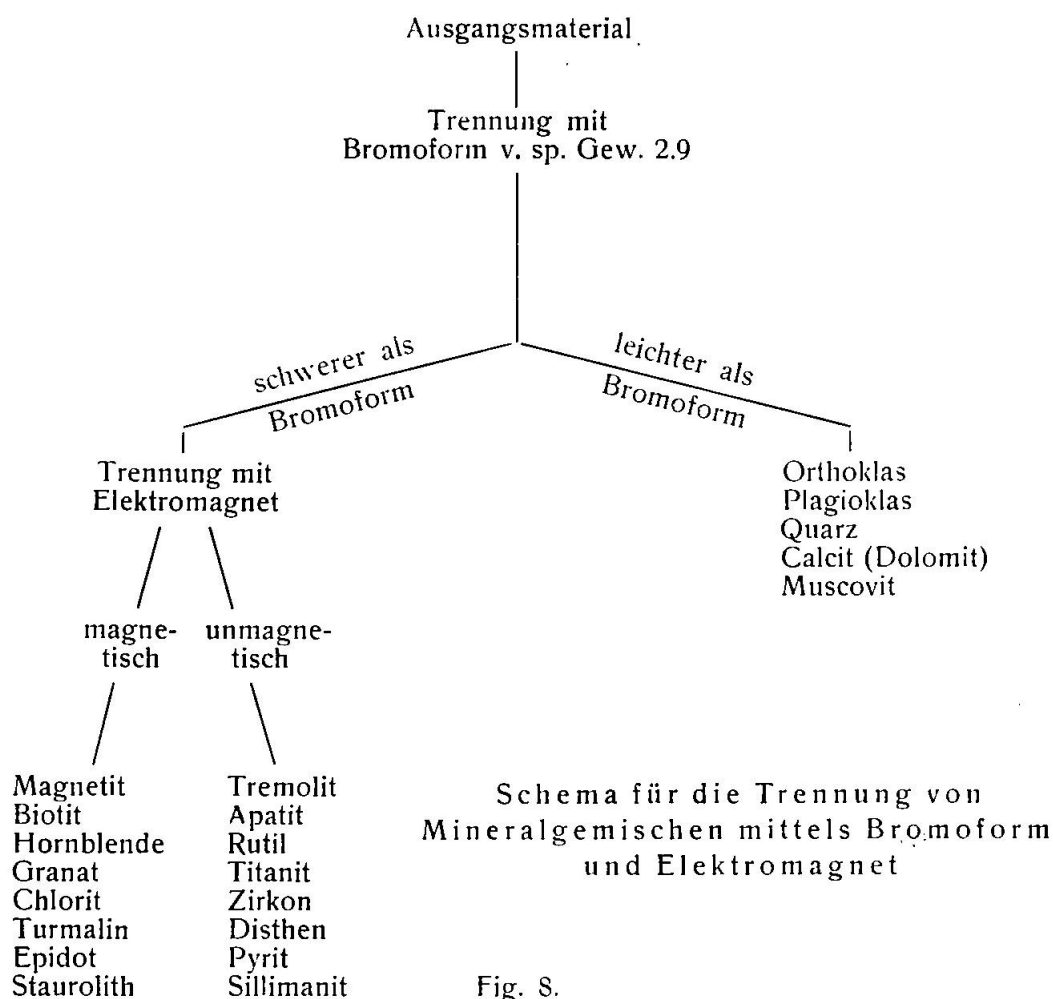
Ausgangsmaterial

Trennung mit
Bromoform v. sp. Gew. 2.9

schwerer als
Bromoform

leichter als
Bromoform

Trennung mit
Elektromagnet

Orthoklas
Plagioklas
Quarz
Calcit (Dolomit)
Muscovit

magnetisch

unmagnetisch

Magnetit
Biotit
Hornblende
Granat
Chlorit
Turmalin
Epidot
Staurolith

Tremolit
Apatit
Rutil
Titanit
Zirkon
Disthen
Pyrit
Sillimanit

Schema für die Trennung von Mineralgemischen mittels Bromoform und Elektromagnet

Fig. 8.